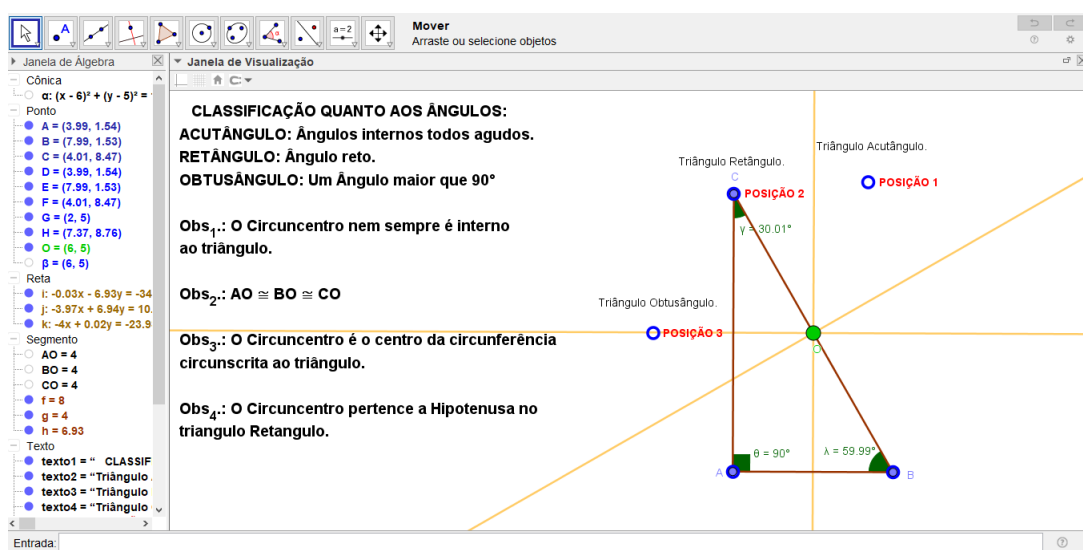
Mover
Arraste ou selecione objetos

a=2

Janela de Álgebra
Cônica
α: (x - 6)² + (y - 5)² =
Ponto
A = (3.99, 1.54)
B = (7.99, 1.53)
C = (4.01, 8.47)
D = (3.99, 1.54)
E = (7.99, 1.53)
F = (4.01, 8.47)
G = (2, 5)
H = (7.37, 8.76)
O = (6, 5)
β = (6, 5)
Reta
i: -0.03x - 6.93y = -34
j: -3.97x + 6.94y = 10.
k: -4x + 0.02y = -23.9
Segmento
AO = 4
BO = 4
CO = 4
f = 8
g = 4
h = 6.93
Texto
texto1 = "  CLASSIF
texto2 = "Triângulo
texto3 = "Triângulo
texto4 = "Triângulo

Janela de Visualização

CLASSIFICAÇÃO QUANTO AOS ÂNGULOS:
ACUTÂNGULO: Ângulos internos todos agudos.
RETÂNGULO: Ângulo reto.
OBTUSÂNGULO: Um Ângulo maior que 90°

Obs$_1$.: O Circuncentro nem sempre é interno ao triângulo.

Obs$_2$.: AO ≅ BO ≅ CO

Obs$_3$.: O Circuncentro é o centro da circunferência circunscrita ao triângulo.

Obs$_4$.: O Circuncentro pertence a Hipotenusa no triangulo Retangulo.

Triângulo Retângulo.
Triângulo Acutângulo.
C
POSIÇÃO 2
POSIÇÃO 1
γ = 30.01°
Triângulo Obtusângulo.
POSIÇÃO 3
O
θ = 90°
λ = 59.99°
A
B

Entrada: